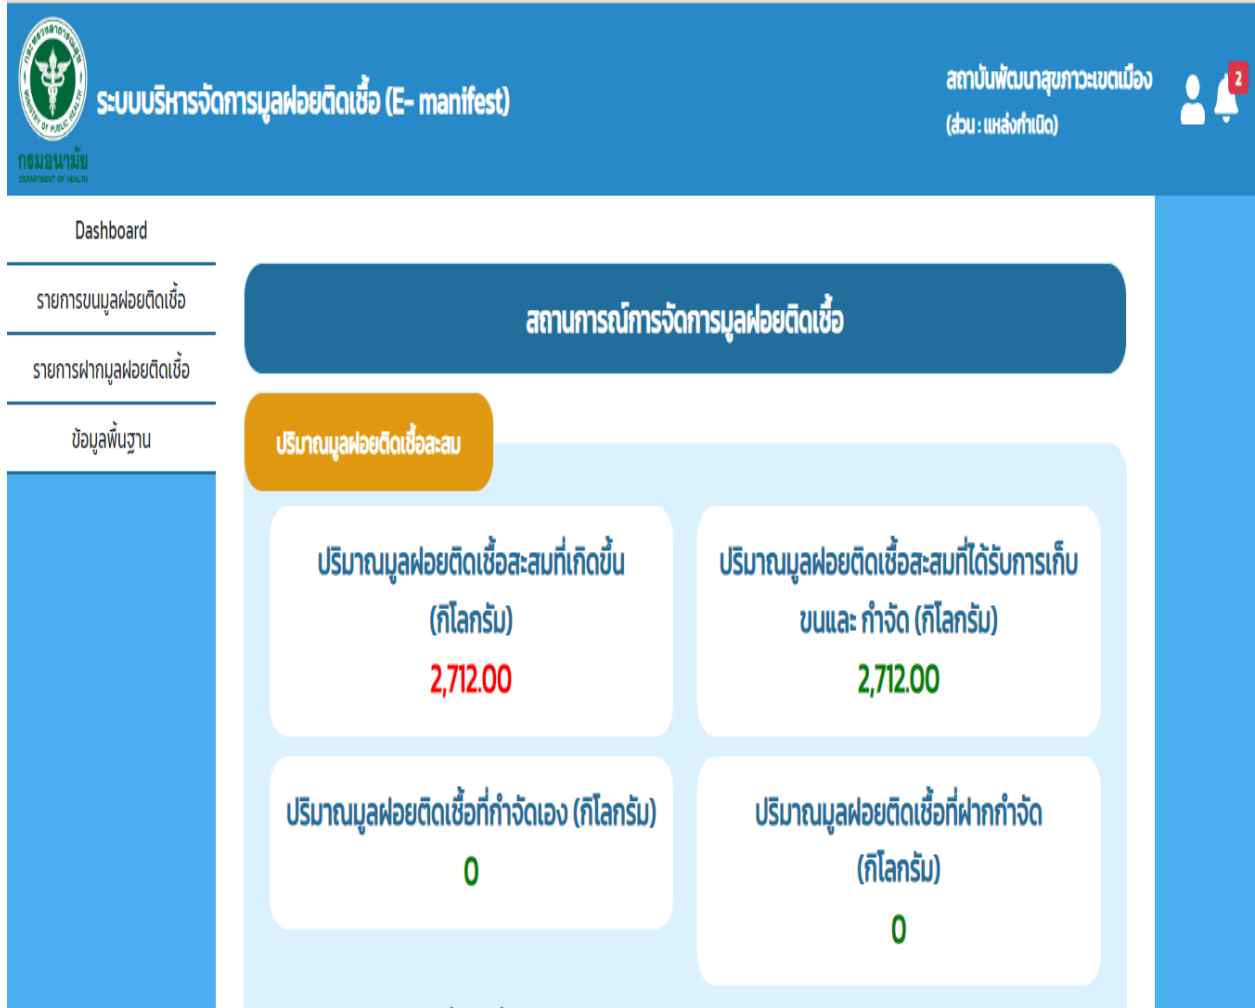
กรมอนามัย
DEPARTMENT OF HEALTH

ระบบบริหารจัดการมูลฝอยติดเชื้อ (E- manifest)

สถาบันพัฒนาสุขภาวะเขตเมือง
(ส่วน : แหล่งกำเนิด)

2

Dashboard

รายการขนมูลฝอยติดเชื้อ

รายการฝากมูลฝอยติดเชื้อ

ข้อมูลพื้นฐาน

สถานการณ์การจัดการมูลฝอยติดเชื้อ

ปริมาณมูลฝอยติดเชื้อสะสม

ปริมาณมูลฝอยติดเชื้อสะสมที่เกิดขึ้น (กิโลกรัม)
2,712.00

ปริมาณมูลฝอยติดเชื้อสะสมที่ได้รับการเก็บขนและ กำจัด (กิโลกรัม)
2,712.00

ปริมาณมูลฝอยติดเชื้อที่กำจัดเอง (กิโลกรัม)
0

ปริมาณมูลฝอยติดเชื้อที่ฝากกำจัด (กิโลกรัม)
0